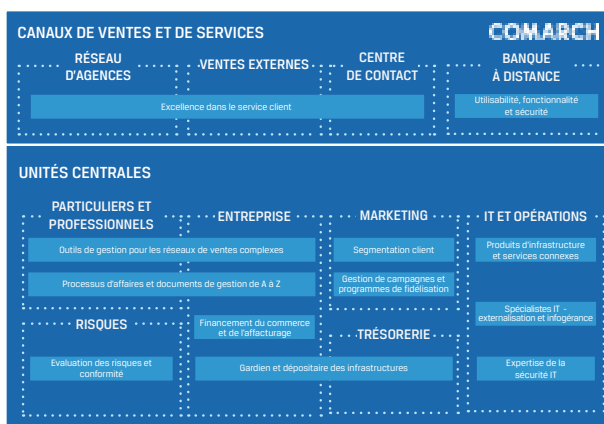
CANAUX DE VENTES ET DE SERVICES

COMARCH

RÉSEAU D'AGENCES

VENTES EXTERNES

CENTRE DE CONTACT

BANQUE À DISTANCE

Excellence dans le service client

Utilisabilité, fonctionnalité et sécurité

UNITÉS CENTRALES

PARTICULIERS ET PROFESSIONNELS

ENTREPRISE

MARKETING

IT ET OPÉRATIONS

Outils de gestion pour les réseaux de ventes complexes

Segmentation client

Produits d'infrastructure et services connexes

Processus d'affaires et documents de gestion de A à Z

Gestion de campagnes et programmes de fidélisation

Spécialistes IT - externalisation et infogérance

RISQUES

Financement du commerce et de l'affacturage

TRÉSORERIE

Evaluation des risques et conformité

Gardien et dépositaire des infrastructures

Expertise de la sécurité IT